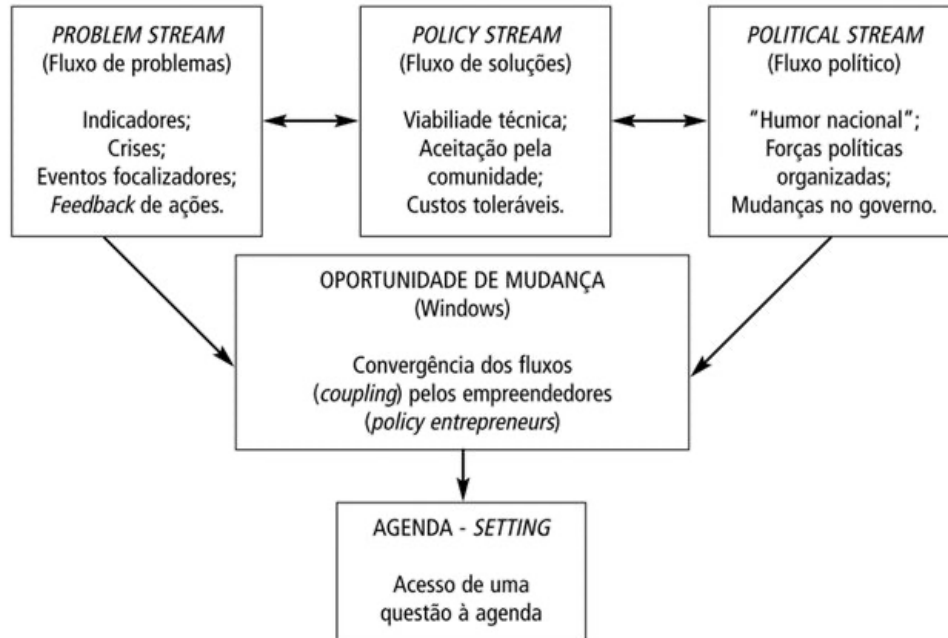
PROBLEM STREAM
(Fluxo de problemas)

Indicadores;
Crises;
Eventos focalizadores;
Feedback de ações.

POLICY STREAM
(Fluxo de soluções)

Viabiliade técnica;
Aceitação pela comunidade;
Custos toleráveis.

POLITICAL STREAM
(Fluxo político)

"Humor nacional";
Forças políticas organizadas;
Mudanças no governo.

OPORTUNIDADE DE MUDANÇA
(Windows)

Convergência dos fluxos (coupling) pelos empreendedores (policy entrepreneurs)

AGENDA - SETTING

Acesso de uma questão à agenda